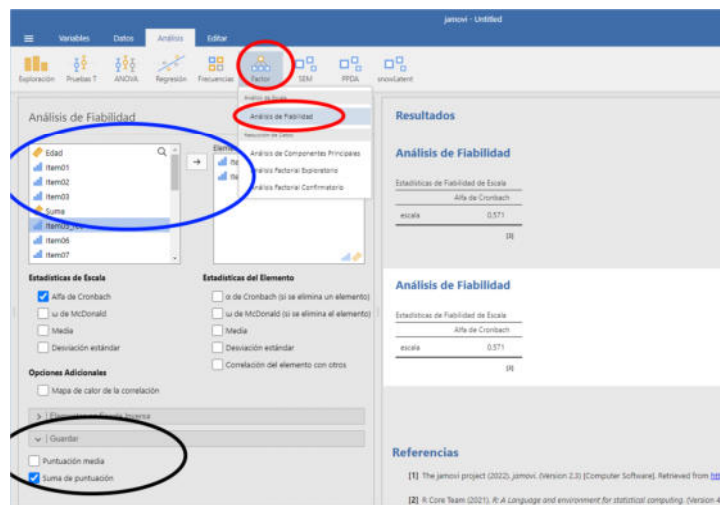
Variables Datos Análisis Editar

jamovi - Untitled

Exploración Pruebas T ANOVA Regresión Frecuencias Factor SEM PFDA snowLatent

Análisis de Escala
Análisis de Fiabilidad
Reducción de Datos
Análisis de Componentes Principales
Análisis Factorial Exploratorio
Análisis Factorial Confirmatorio

Análisis de Fiabilidad

Edad
Item01
Item02
Item03
Suma
Item0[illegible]
Item06
Item07

Elem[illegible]
Ite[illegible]
Ite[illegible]

Estadísticas de Escala
Alfa de Cronbach
ω de McDonald
Media
Desviación estándar

Estadísticas del Elemento
α de Cronbach (si se elimina un elemento)
ω de McDonald (si se elimina el elemento)
Media
Desviación estándar
Correlación del elemento con otros

Opciones Adicionales
Mapa de calor de la correlación

> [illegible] Inversa

∨ Guardar

Puntuación media
Suma de puntuación

Resultados

Análisis de Fiabilidad

Estadísticas de Fiabilidad de Escala

| | Alfa de Cronbach |
|---|---|
| escala | 0.571 |

[3]

Análisis de Fiabilidad

Estadísticas de Fiabilidad de Escala

| | Alfa de Cronbach |
|---|---|
| escala | 0.571 |

[3]

Referencias

[1] The jamovi project (2022). jamovi. (Version 2.3) [Computer Software]. Retrieved from htt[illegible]

[2] R Core Team (2021). R: A Language and environment for statistical computing. (Version 4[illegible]